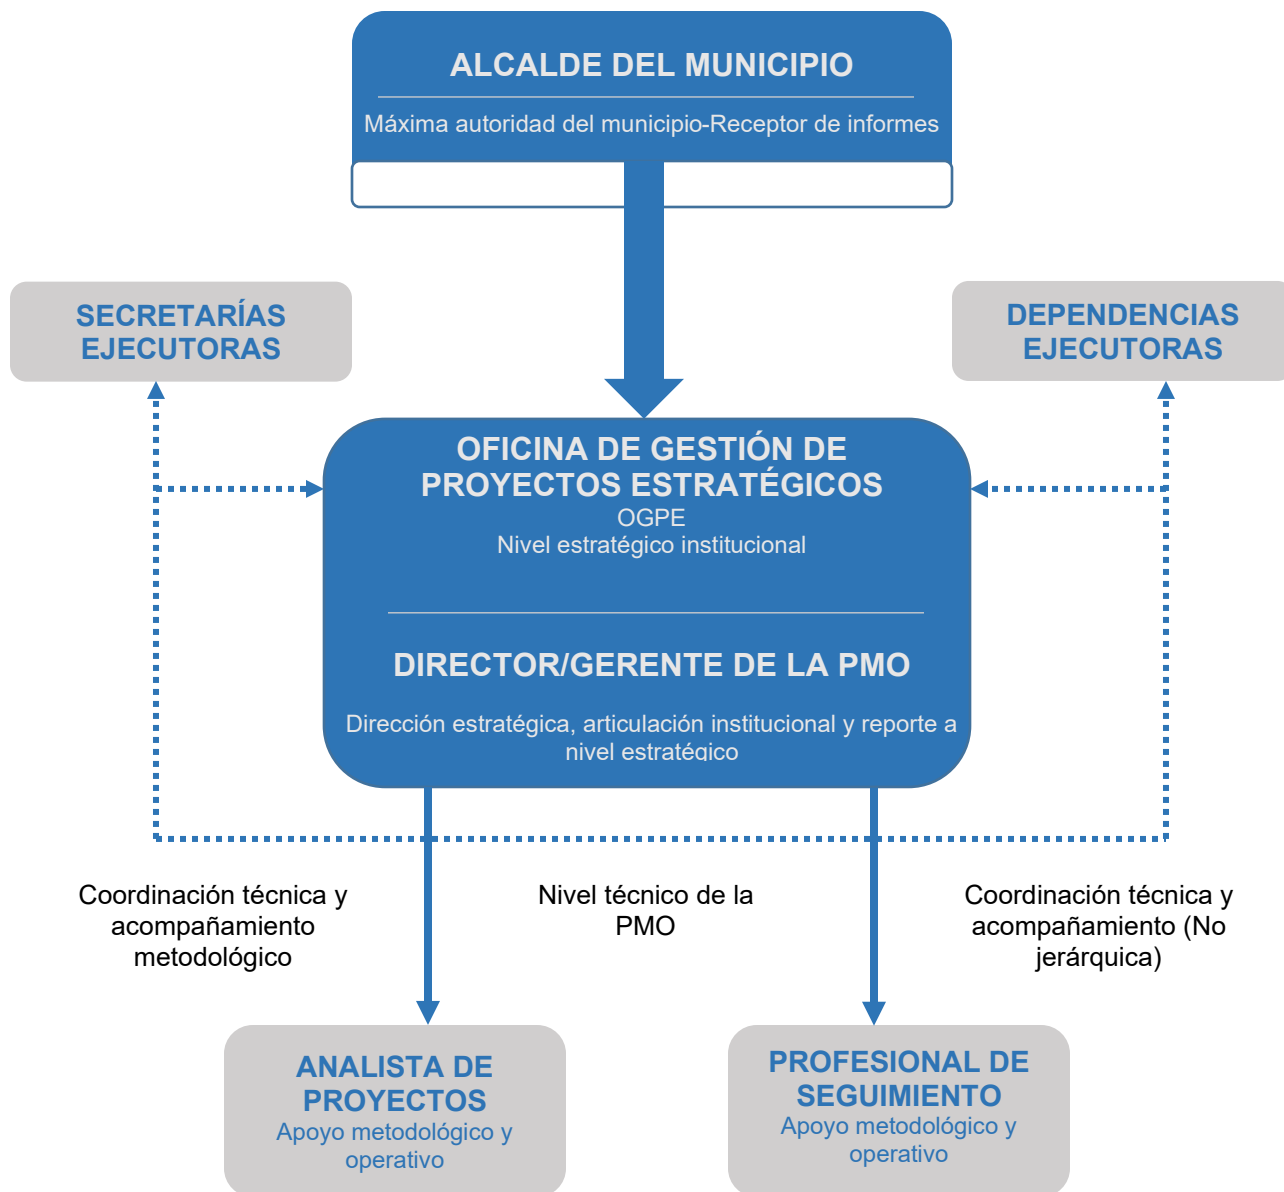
ALCALDE DEL MUNICIPIO

Máxima autoridad del municipio-Receptor de informes

SECRETARÍAS EJECUTORAS

DEPENDENCIAS EJECUTORAS

OFICINA DE GESTIÓN DE PROYECTOS ESTRATÉGICOS
OGPE
Nivel estratégico institucional

DIRECTOR/GERENTE DE LA PMO

Dirección estratégica, articulación institucional y reporte a nivel estratégico

Coordinación técnica y acompañamiento metodológico

Nivel técnico de la PMO

Coordinación técnica y acompañamiento (No jerárquica)

ANALISTA DE PROYECTOS
Apoyo metodológico y operativo

PROFESIONAL DE SEGUIMIENTO
Apoyo metodológico y operativo